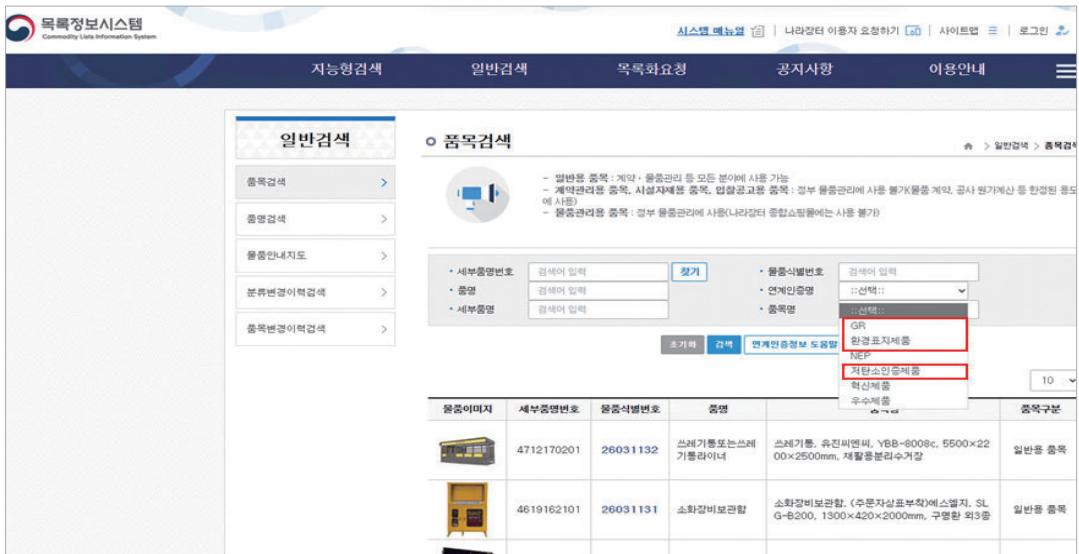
목록정보시스템
Commodity Lists Information System

시스템 매뉴얼 | 나라장터 이용자 요청하기 | 사이트맵 | 로그인

지능형검색 일반검색 목록화요청 공지사항 이용안내

일반검색

품목검색 >
품명검색 >
물품안내지도 >
분류변경이력검색 >
품목변경이력검색 >

품목검색

> 일반검색 > 품목검색

- 일반용 품목 : 계약 · 물품관리 등 모든 분야에 사용 가능
- 계약관리용 품목, 시설자재용 품목, 입찰공고용 품목 : 정부 물품관리에 사용 불가(물품 계약, 공사 원가계산 등 한정된 용도에 사용)
- 물품관리용 품목 : 정부 물품관리에 사용(나라장터 종합쇼핑몰에는 사용 불가)

• 세부품명번호 검색어 입력 찾기
• 물품식별번호 검색어 입력
• 품명 검색어 입력
• 연계인증명 ::선택::
• 세부품명 검색어 입력
• 품목명 ::선택::

GR
환경표지제품
NEP
저탄소인증제품
혁신제품
우수제품

초기화 검색 연계인증정보 도움말

10

| 물품이미지 | 세부품명번호 | 물품식별번호 | 품명 | 품목명 | 품목구분 |
|---|---|---|---|---|---|
| | 4712170201 | 26031132 | 쓰레기통또는쓰레기통라이너 | 쓰레기통, 유진씨엔씨, YBB-8008c, 5500×2200×2500mm, 재활용분리수거장 | 일반용 품목 |
| | 4619162101 | 26031131 | 소화장비보관함 | 소화장비보관함, (주문자상표부착)에스엠지, SLG-B200, 1300×420×2000mm, 구명환 외3종 | 일반용 품목 |